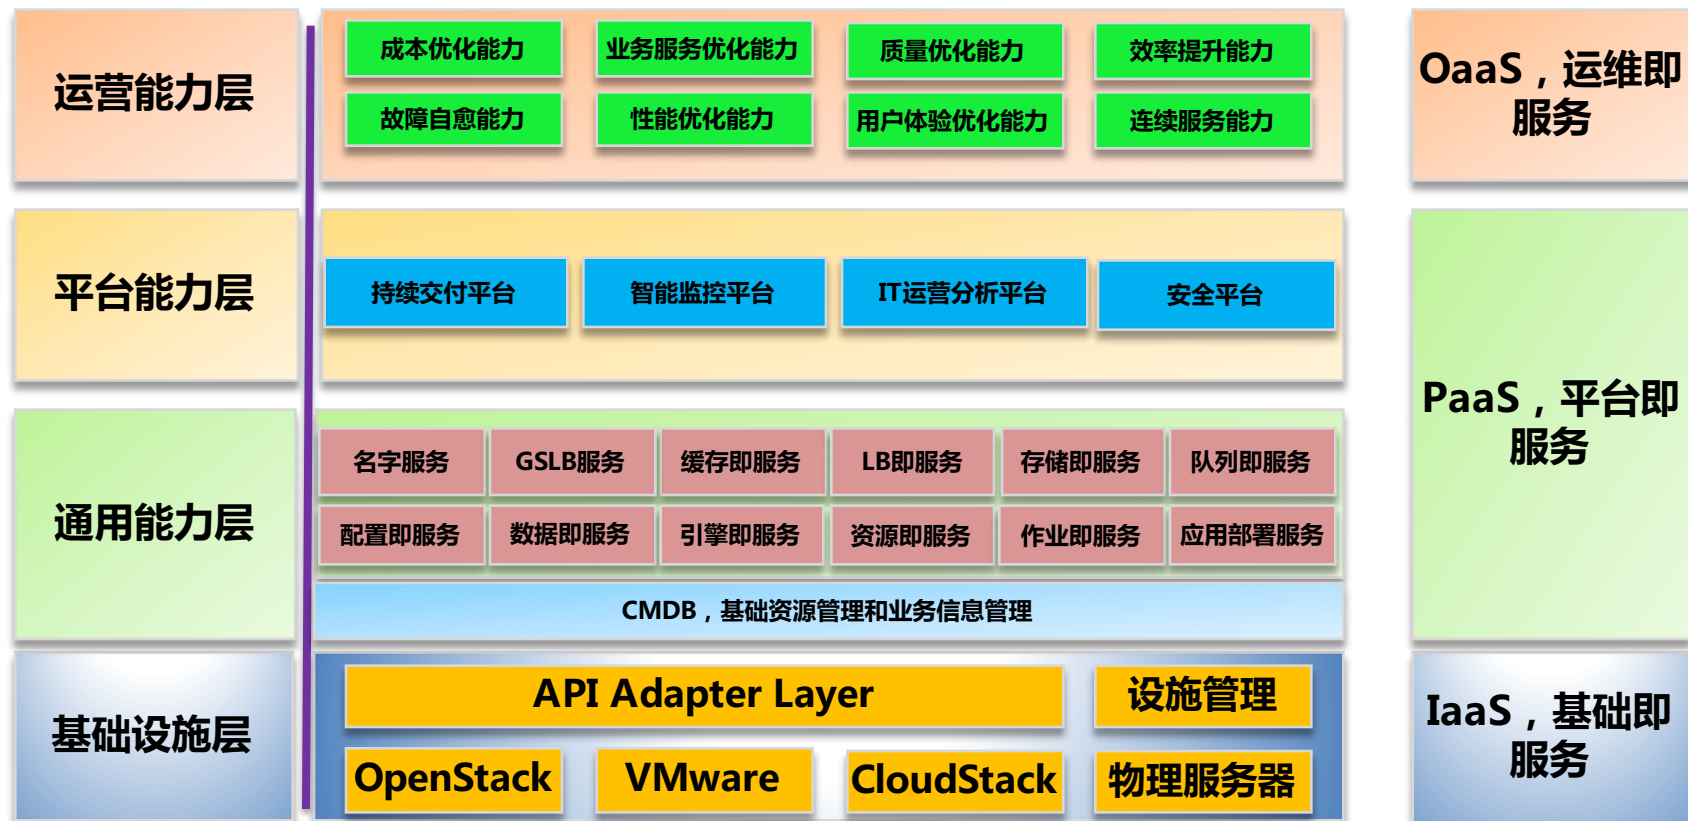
运营能力层

成本优化能力
业务服务优化能力
质量优化能力
效率提升能力
故障自愈能力
性能优化能力
用户体验优化能力
连续服务能力

OaaS，运维即服务

平台能力层

持续交付平台
智能监控平台
IT运营分析平台
安全平台

PaaS，平台即服务

通用能力层

名字服务
GSLB服务
缓存即服务
LB即服务
存储即服务
队列即服务
配置即服务
数据即服务
引擎即服务
资源即服务
作业即服务
应用部署服务

CMDB，基础资源管理和业务信息管理

基础设施层

API Adapter Layer
设施管理
OpenStack
VMware
CloudStack
物理服务器

IaaS，基础即服务